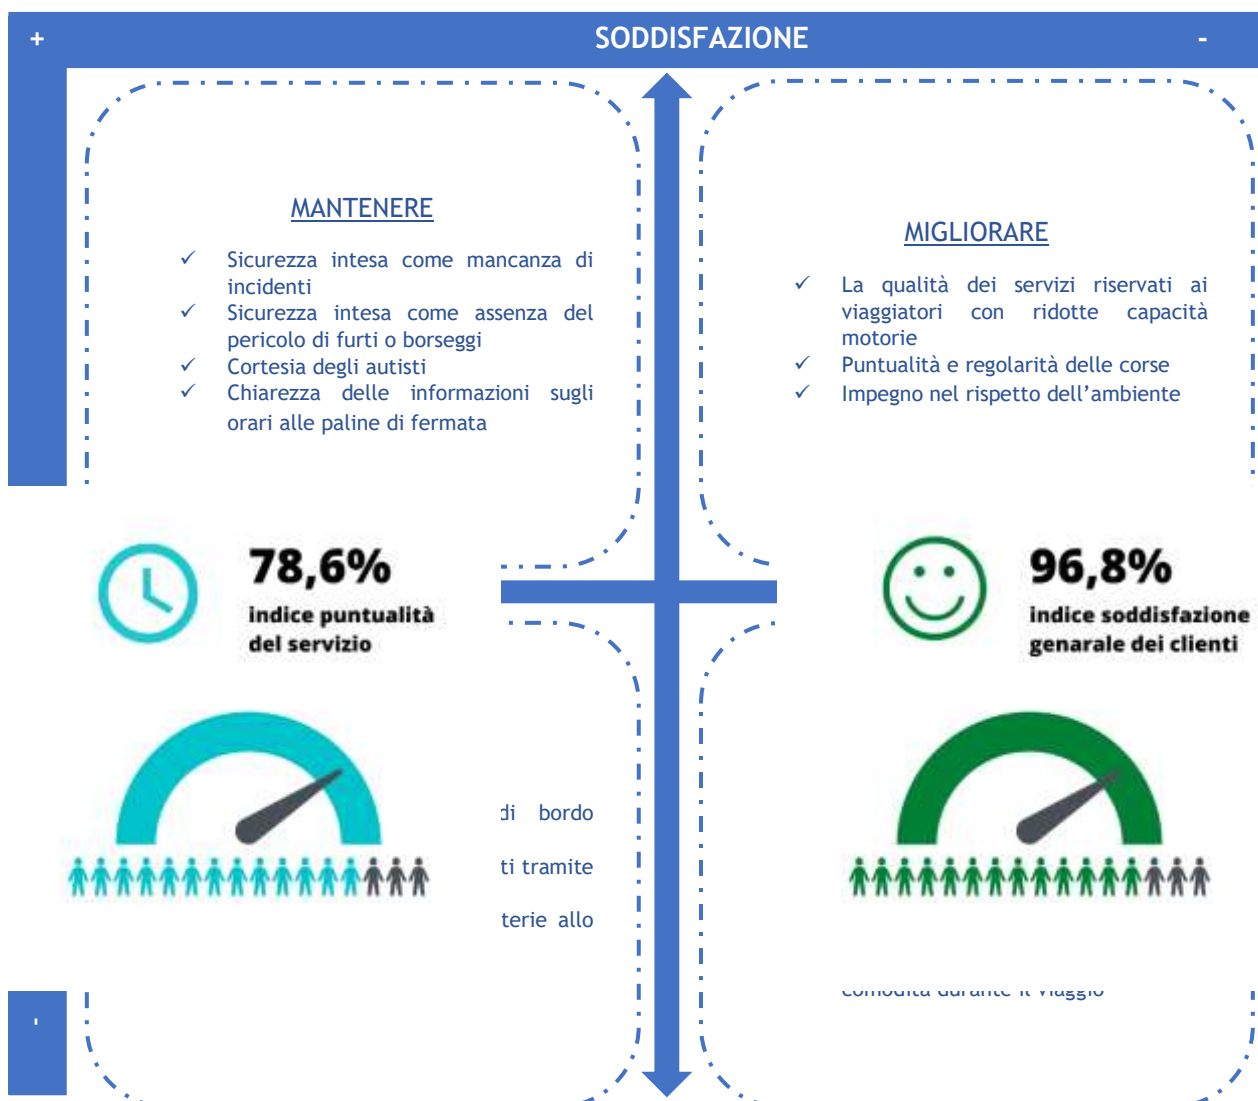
+ SODDISFAZIONE -

MANTENERE

✓ Sicurezza intesa come mancanza di incidenti
✓ Sicurezza intesa come assenza del pericolo di furti o borseggi
✓ Cortesia degli autisti
✓ Chiarezza delle informazioni sugli orari alle paline di fermata

MIGLIORARE

✓ La qualità dei servizi riservati ai viaggiatori con ridotte capacità motorie
✓ Puntualità e regolarità delle corse
✓ Impegno nel rispetto dell'ambiente

78,6%
indice puntualità del servizio

96,8%
indice soddisfazione genarale dei clienti

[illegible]di bordo
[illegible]ti tramite
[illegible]terie allo

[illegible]

-